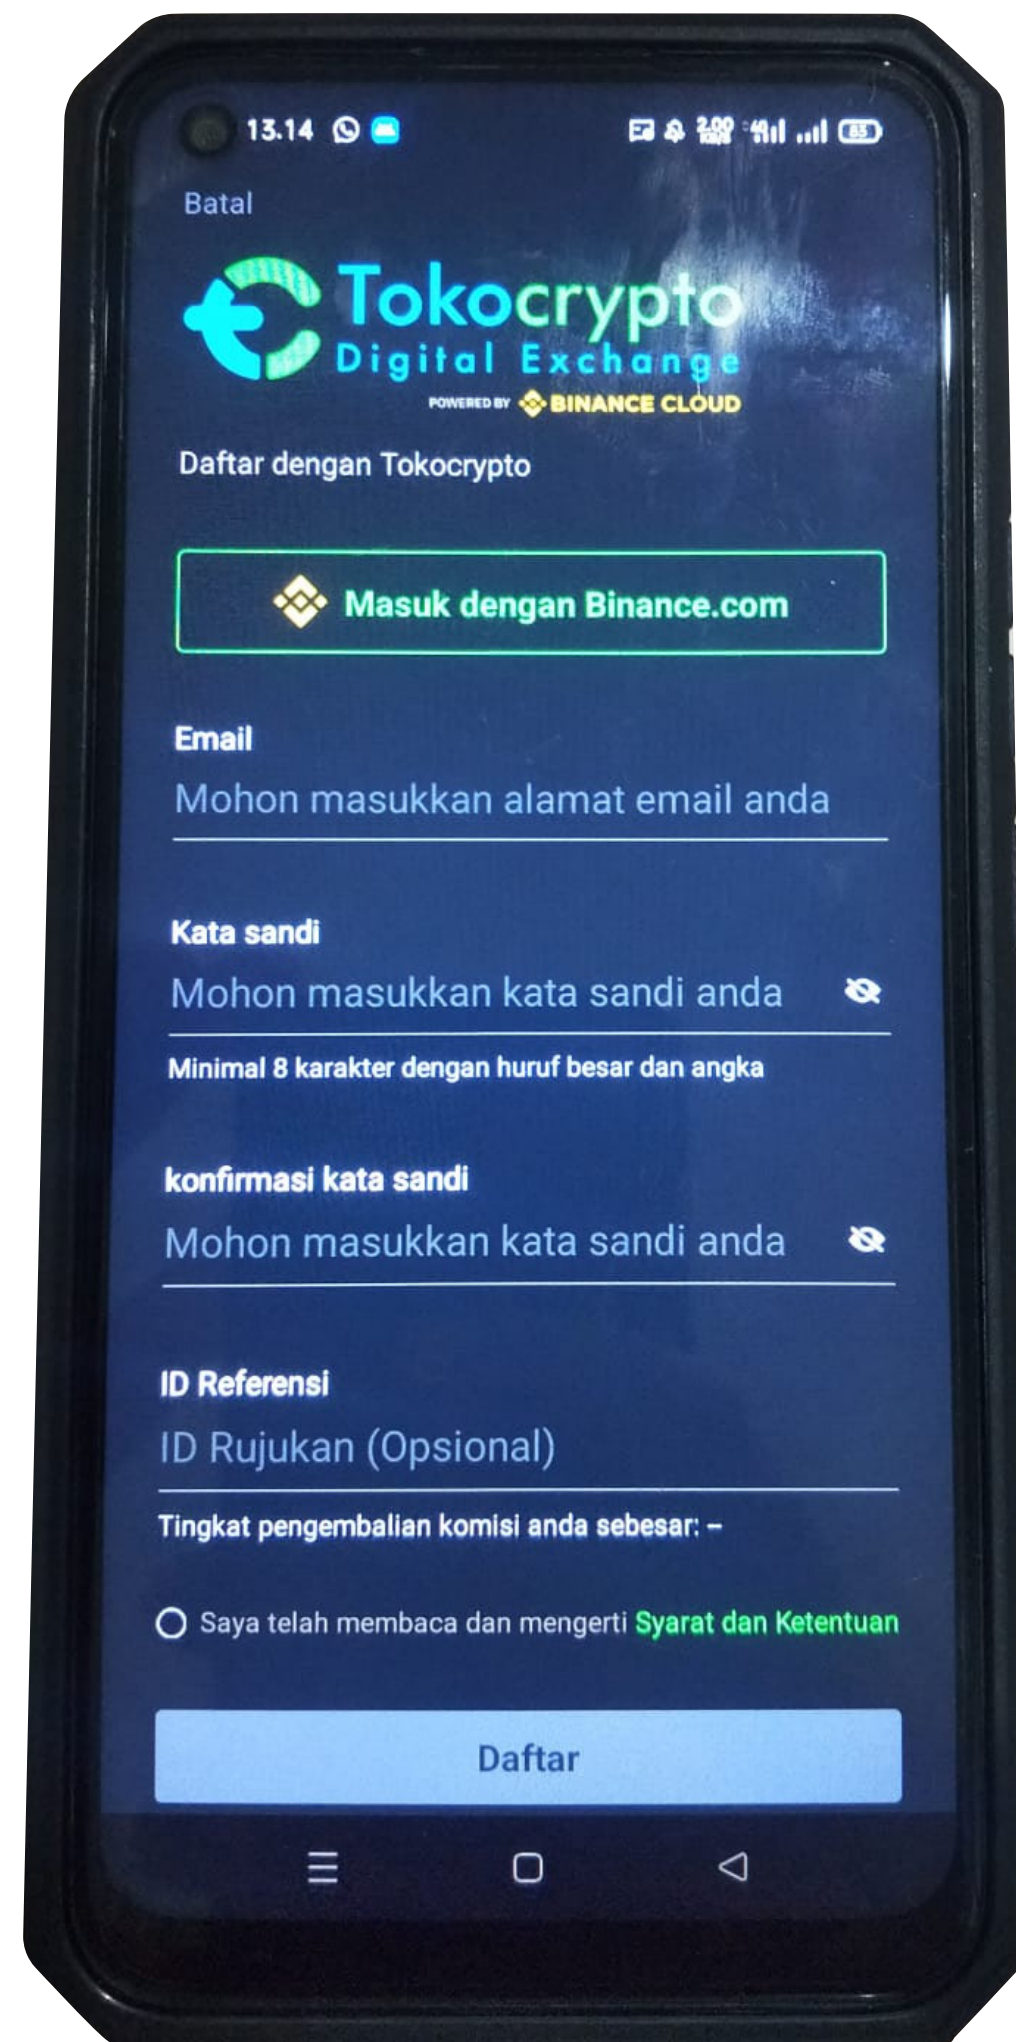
13.14

Batal

Tokocrypto
Digital Exchange
POWERED BY BINANCE CLOUD

Daftar dengan Tokocrypto

Masuk dengan Binance.com

Email
Mohon masukkan alamat email anda

Kata sandi
Mohon masukkan kata sandi anda

Minimal 8 karakter dengan huruf besar dan angka

konfirmasi kata sandi
Mohon masukkan kata sandi anda

ID Referensi
ID Rujukan (Opsional)

Tingkat pengembalian komisi anda sebesar: –

Saya telah membaca dan mengerti Syarat dan Ketentuan

Daftar